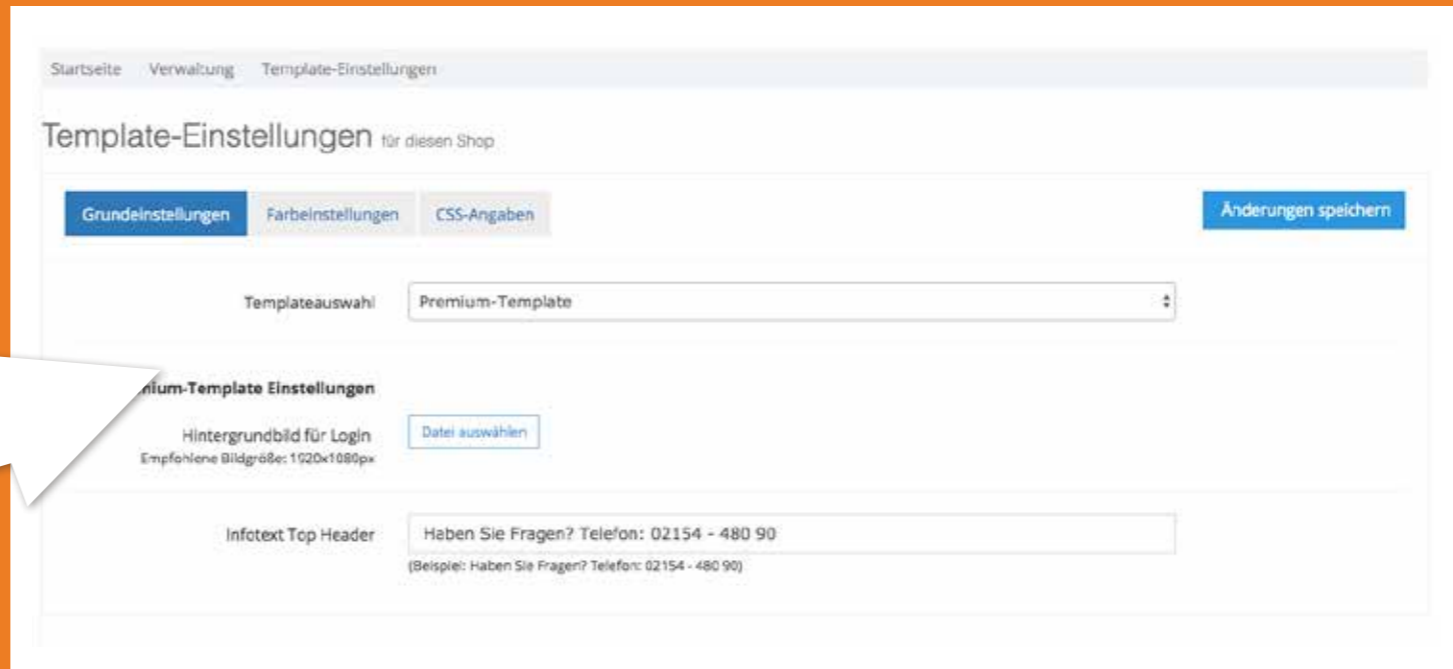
Startseite Verwaltung Template-Einstellungen

Template-Einstellungen für diesen Shop

Grundeinstellungen Farbeinstellungen CSS-Angaben

Änderungen speichern

Templateauswahl Premium-Template

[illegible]nium-Template Einstellungen

Hintergrundbild für Login
Empfohlene Bildgröße: 1920x1080px

Datei auswählen

Infotext Top Header Haben Sie Fragen? Telefon: 02154 - 480 90

(Beispiel: Haben Sie Fragen? Telefon: 02154 - 480 90)